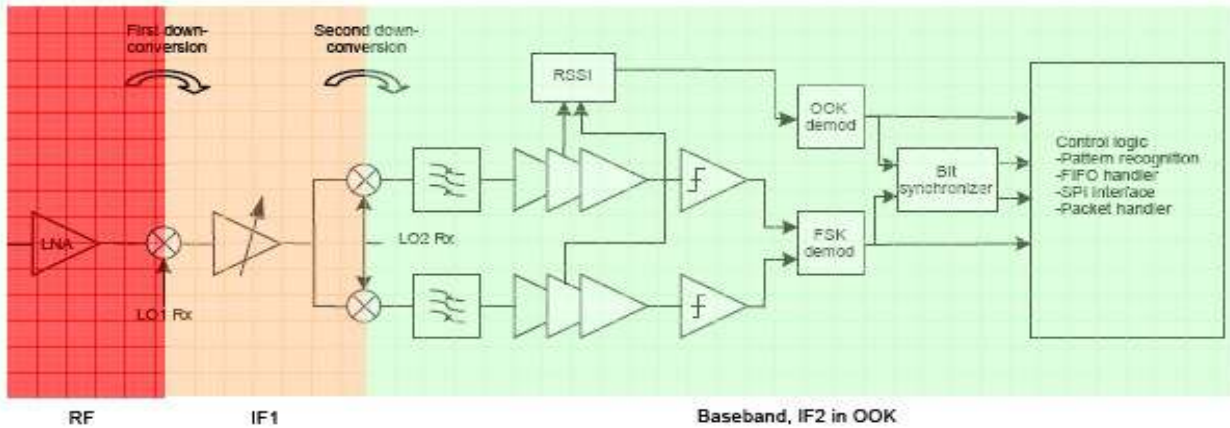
First down-conversion

Second down-conversion

RSSI

OOK demod

Control logic
-Pattern recognition
-FIFO handler
-SPI interface
-Packet handler

Bit synchronizer

LNA

LO2 Rx

FSK demod

LO1 Rx

RF

IF1

Baseband, IF2 in OOK